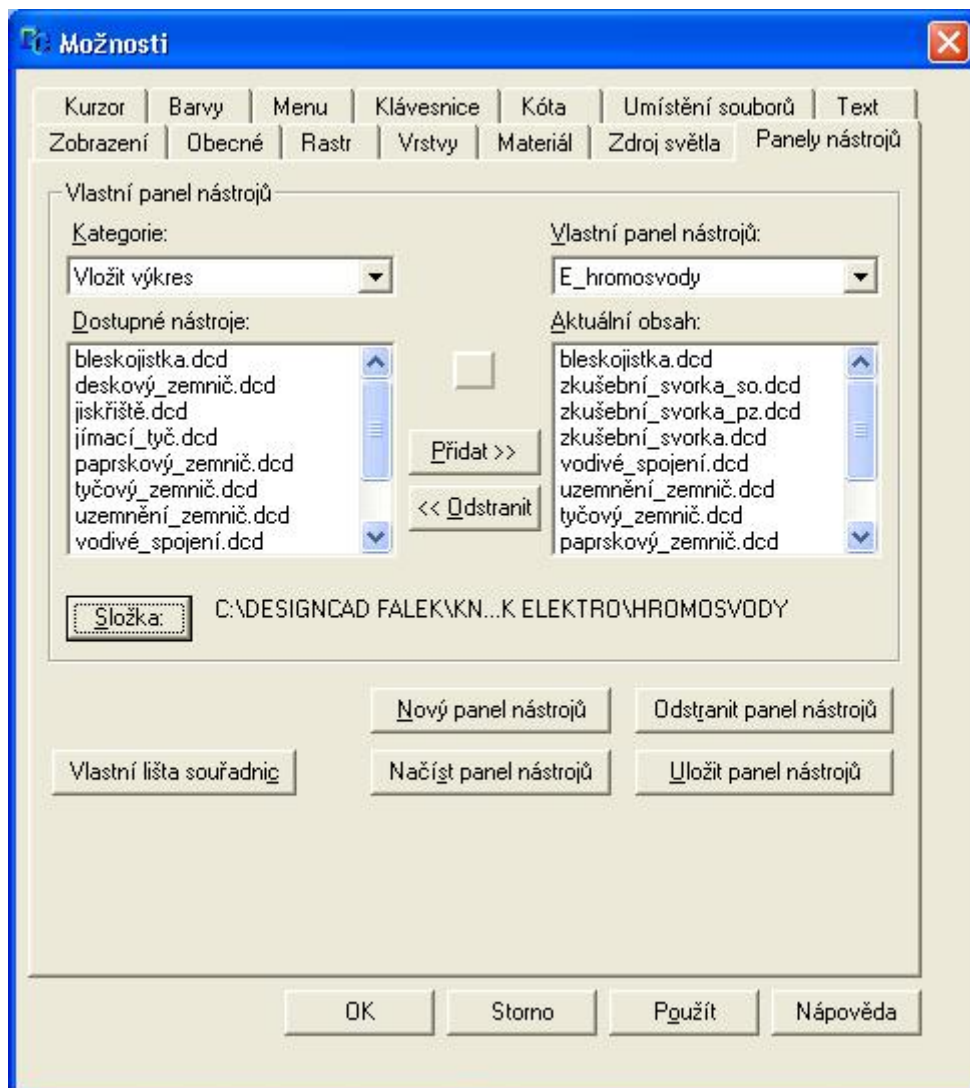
Možnosti

Kurzor | Barvy | Menu | Klávesnice | Kóta | Umístění souborů | Text
Zobrazení | Obecné | Rastr | Vrstvy | Materiál | Zdroj světla | Panely nástrojů

Vlastní panel nástrojů

Kategorie:
Vložit výkres

Vlastní panel nástrojů:
E_hromosvody

Dostupné nástroje:
bleskojistka.dcd
deskový_zemnič.dcd
jiskřiště.dcd
jímací_tyč.dcd
paprskový_zemnič.dcd
tyčový_zemnič.dcd
uzemnění_zemnič.dcd
vodivé_spojení.dcd

Přidat >>
<< Odstranit

Aktuální obsah:
bleskojistka.dcd
zkušební_svorka_so.dcd
zkušební_svorka_pz.dcd
zkušební_svorka.dcd
vodivé_spojení.dcd
uzemnění_zemnič.dcd
tyčový_zemnič.dcd
paprskový_zemnič.dcd

Složka:
C:\DESIGNCAD FALEK\KN...K ELEKTRO\HROMOSVODY

Nový panel nástrojů
Odstranit panel nástrojů
Vlastní lišta souřadnic
Načíst panel nástrojů
Uložit panel nástrojů

OK
Storno
Použít
Nápověda